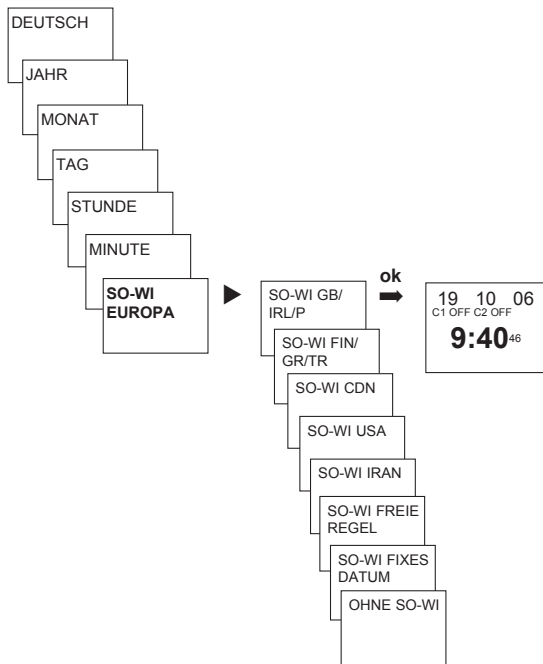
DEUTSCH

JAHR

MONAT

TAG

STUNDE

MINUTE

SO-WI EUROPA

SO-WI GB/ IRL/P

SO-WI FIN/ GR/TR

SO-WI CDN

SO-WI USA

SO-WI IRAN

SO-WI FREIE REGEL

SO-WI FIXES DATUM

OHNE SO-WI

ok

19 10 06
C1 OFF C2 OFF
9:40 46